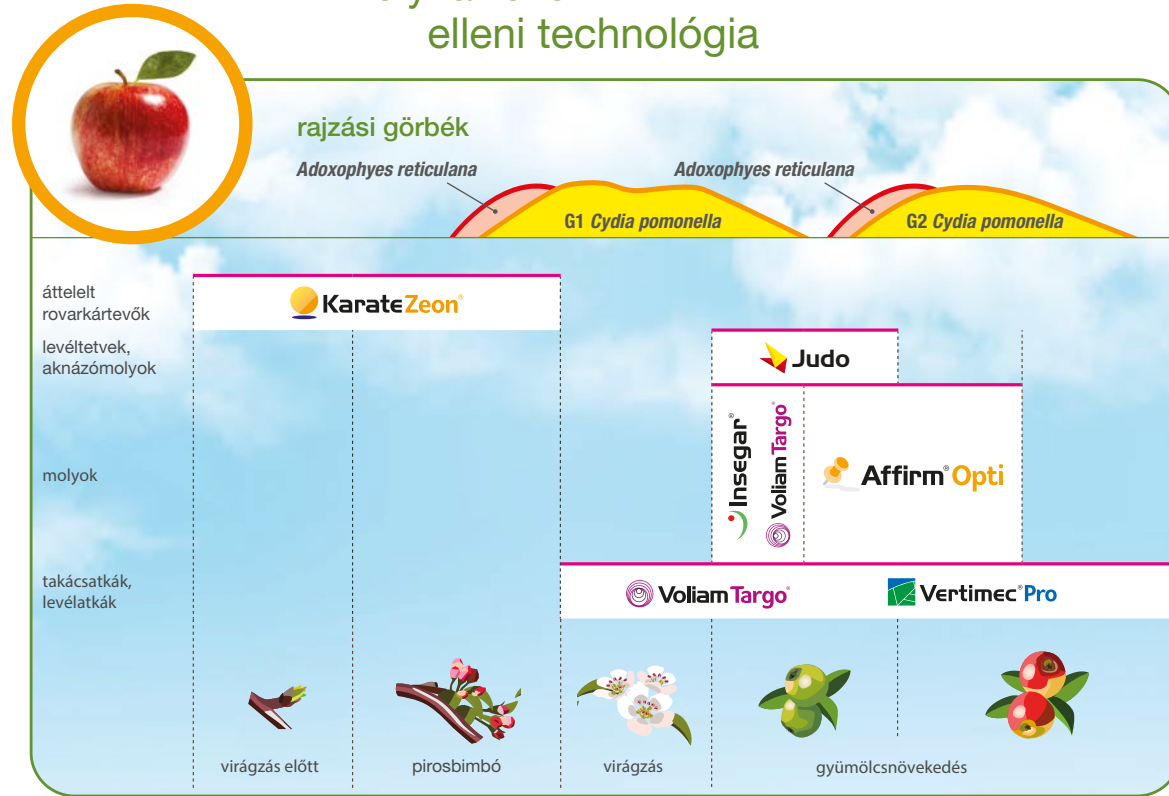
elleni technológia

rajzási görbék

Adoxophyes reticulana

Adoxophyes reticulana

G1 Cydia pomonella

G2 Cydia pomonella

áttelelt rovarkártevők

KarateZeon®

levéltetvek, aknázómolyok

Judo

molyok

Insegar®

VoliamTargo®

Affirm® Opti

takácsatkák, levélatkák

VoliamTargo®

Vertimec® Pro

virágzás előtt

pirosbimbó

virágzás

gyümölcsnövekedés